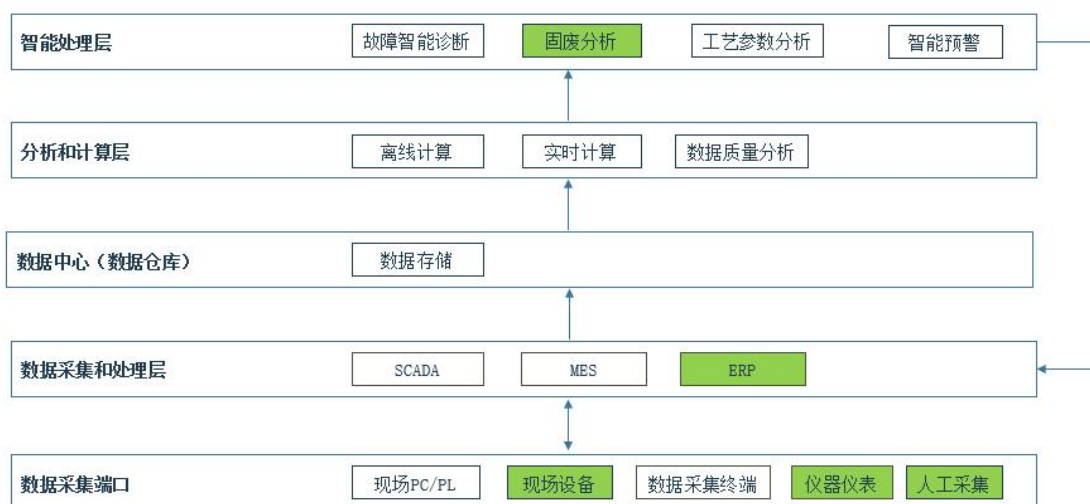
智能处理层
故障智能诊断
固废分析
工艺参数分析
智能预警

分析和计算层
离线计算
实时计算
数据质量分析

数据中心（数据仓库）
数据存储

数据采集和处理层
SCADA
MES
ERP

数据采集端口
现场PC/PL
现场设备
数据采集终端
仪器仪表
人工采集